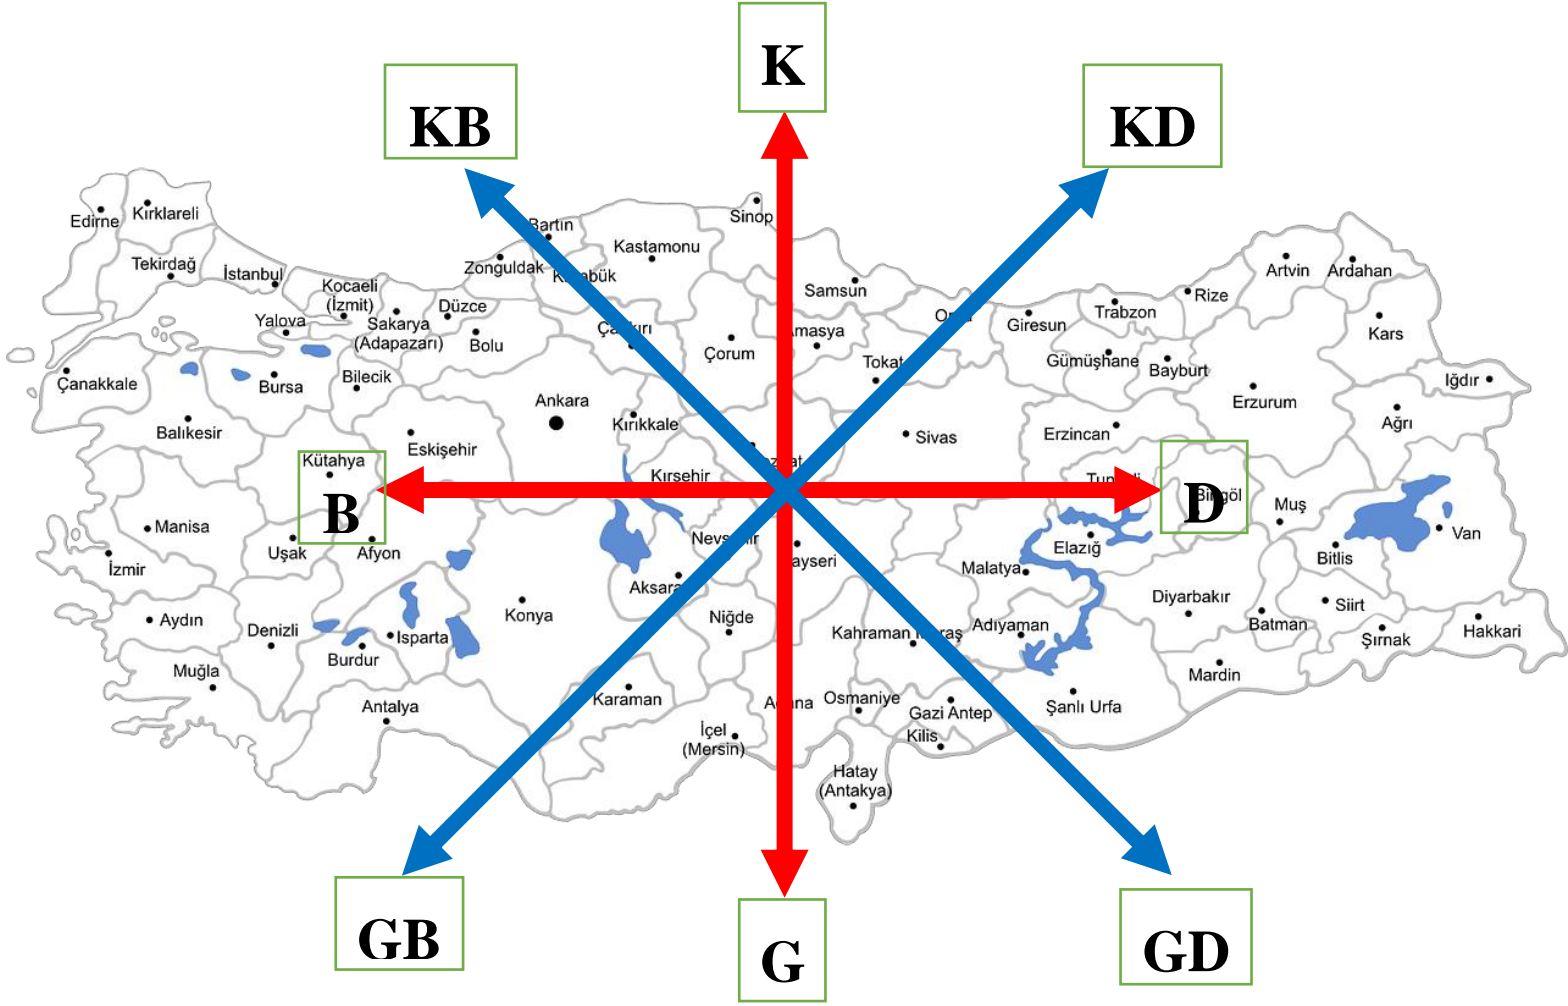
K

KB

KD

Edirne Kırklareli Tekirdağ İstanbul Kocaeli (İzmit) Yalova Sakarya (Adapazarı) Düzce Bolu Zonguldak Bartın Karabük Kastamonu Sinop Samsun Çankırı Çorum Amasya Ordu Giresun Trabzon Rize Artvin Ardahan Kars Gümüşhane Bayburt Erzurum Iğdır Ağrı Tokat Sivas Erzincan Tunceli Bingöl Muş Van Bitlis Siirt Şırnak Hakkari Batman Diyarbakır Mardin Şanlı Urfa Adıyaman Malatya Elazığ Kahraman Maraş Gazi Antep Kilis Osmaniye Hatay (Antakya) Adana İçel (Mersin) Niğde Kayseri Nevşehir Aksaray Kırşehir Yozgat Kırıkkale Ankara Eskişehir Bilecik Bursa Çanakkale Balıkesir Kütahya Manisa Uşak Afyon İzmir Aydın Denizli Muğla Burdur Isparta Konya Karaman Antalya

B

D

GB

G

GD